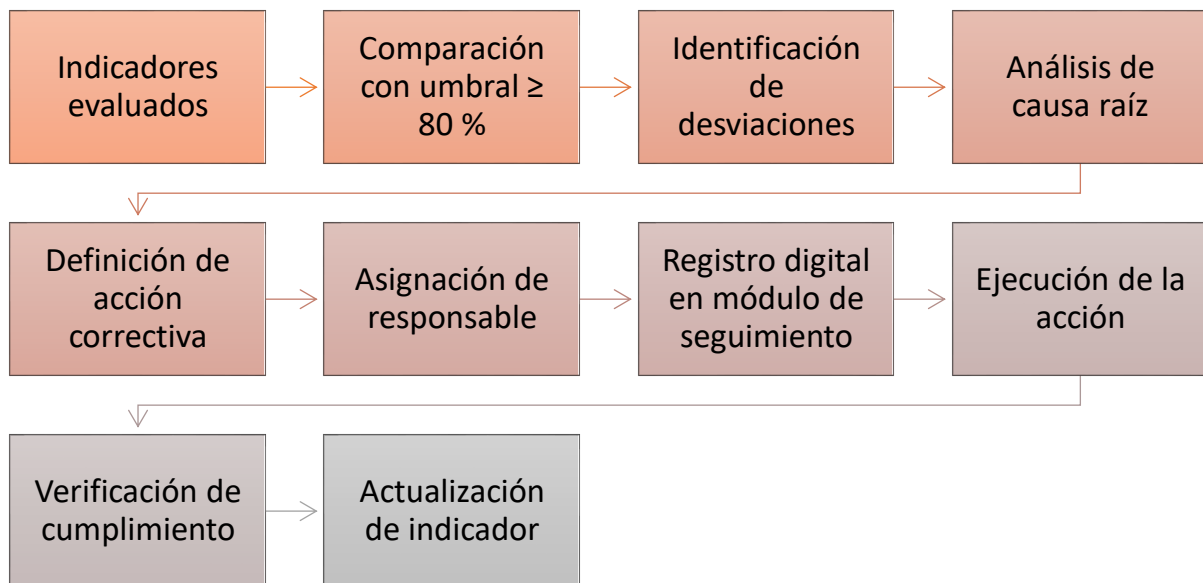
Indicadores evaluados

Comparación con umbral ≥ 80 %

Identificación de desviaciones

Análisis de causa raíz

Definición de acción correctiva

Asignación de responsable

Registro digital en módulo de seguimiento

Ejecución de la acción

Verificación de cumplimiento

Actualización de indicador